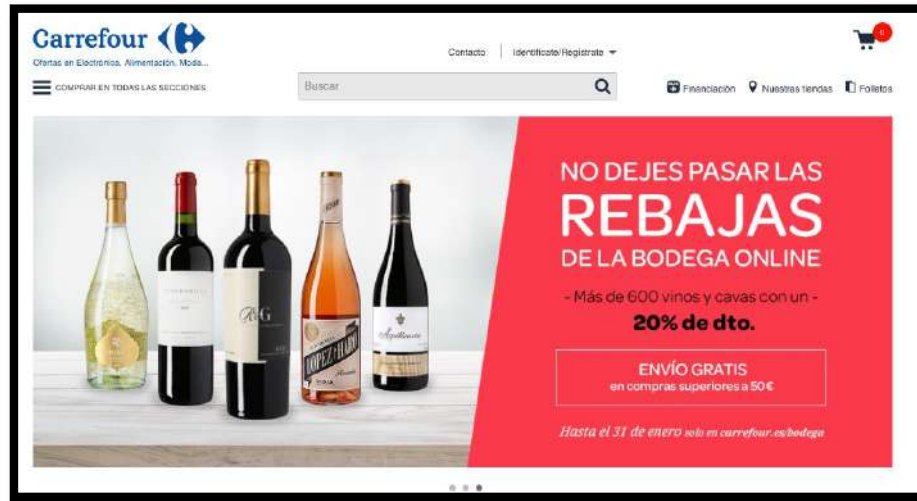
Carrefour
Ofertas en Electrónica, Alimentación, Moda...

Contacto | Identifícate/Regístrate

0

COMPRAR EN TODAS LAS SECCIONES

Buscar

Financiación Nuestras tiendas Folletos

NO DEJES PASAR LAS
REBAJAS
DE LA BODEGA ONLINE

- Más de 600 vinos y cavas con un -
20% de dto.

ENVÍO GRATIS
en compras superiores a 50€

Hasta el 31 de enero solo en carrefour.es/bodega

B&G

LOPEZ DE HARO
RIOJA

Aguilanera